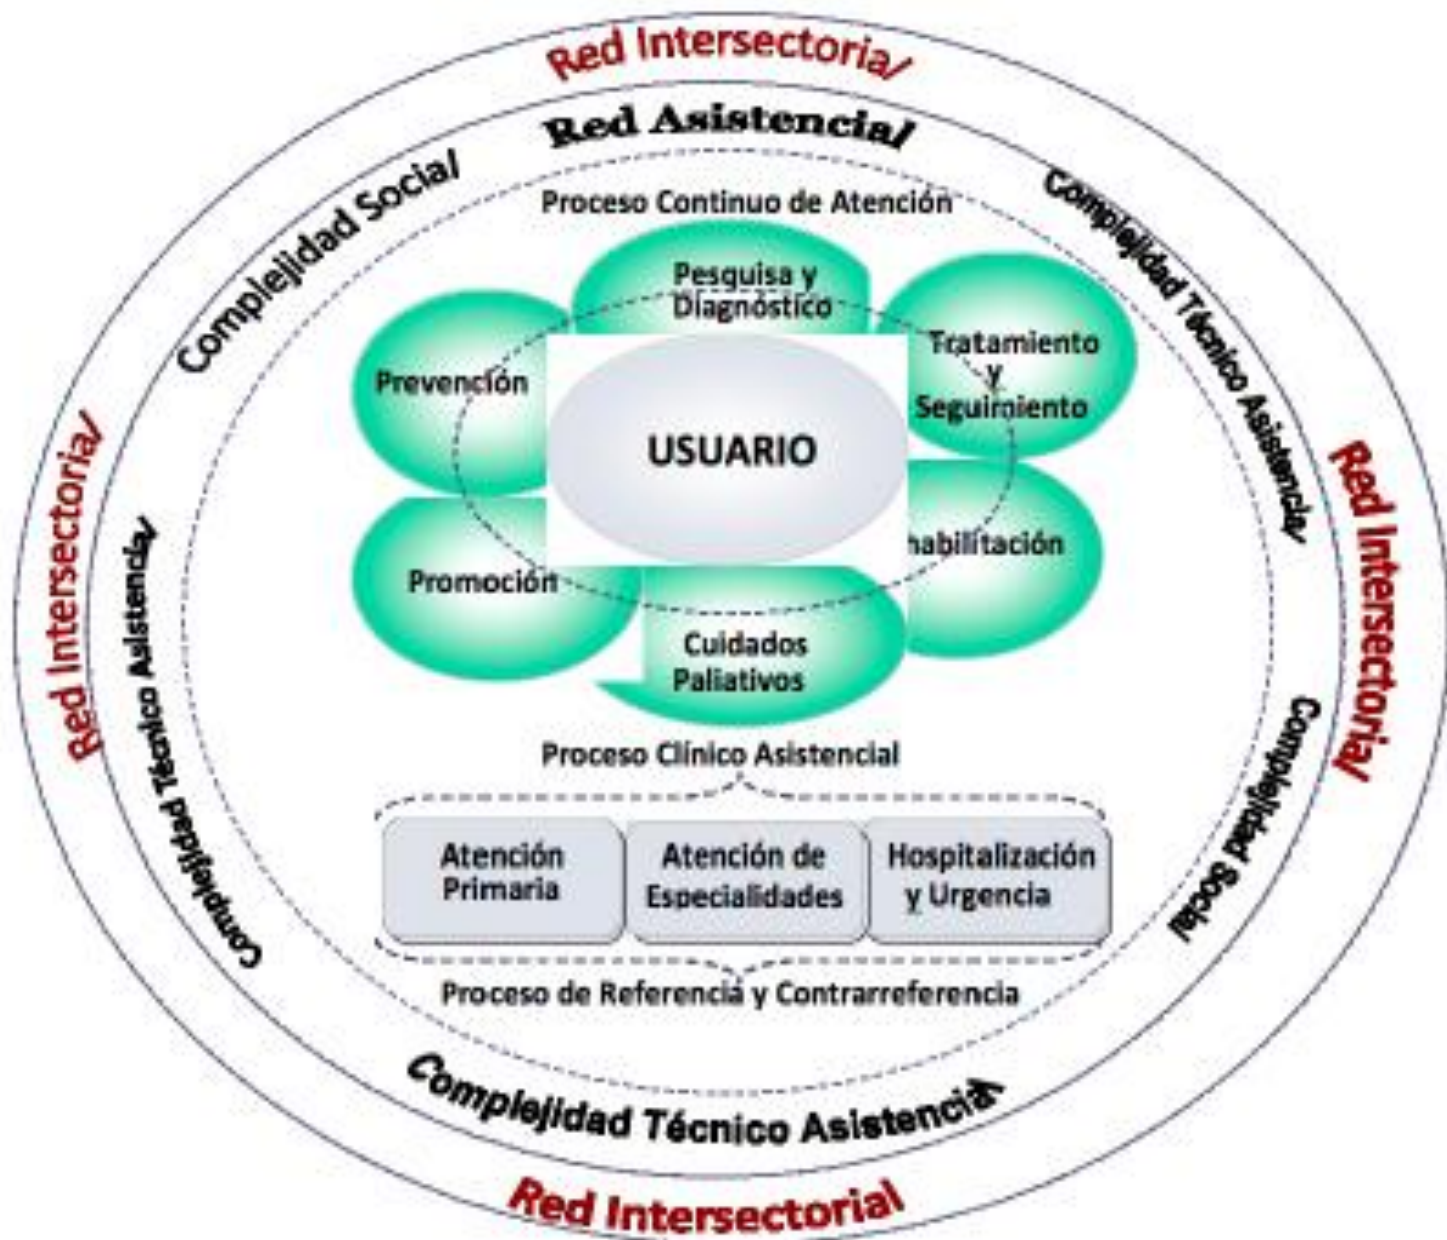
Red Intersectorial

Red Asistencial

Complejidad Social

Proceso Continuo de Atención

Complejidad Técnico Asistencial

Pesquisa y Diagnóstico

Prevención

Tratamiento y Seguimiento

USUARIO

Red Intersectorial

Red Intersectorial

Complejidad Técnico Asistencial

habilitación

Promoción

Cuidados Paliativos

Complejidad Social

Proceso Clínico Asistencial

Atención Primaria

Atención de Especialidades

Hospitalización y Urgencia

Proceso de Referencia y Contrarreferencia

Complejidad Técnico Asistencial

Red Intersectorial